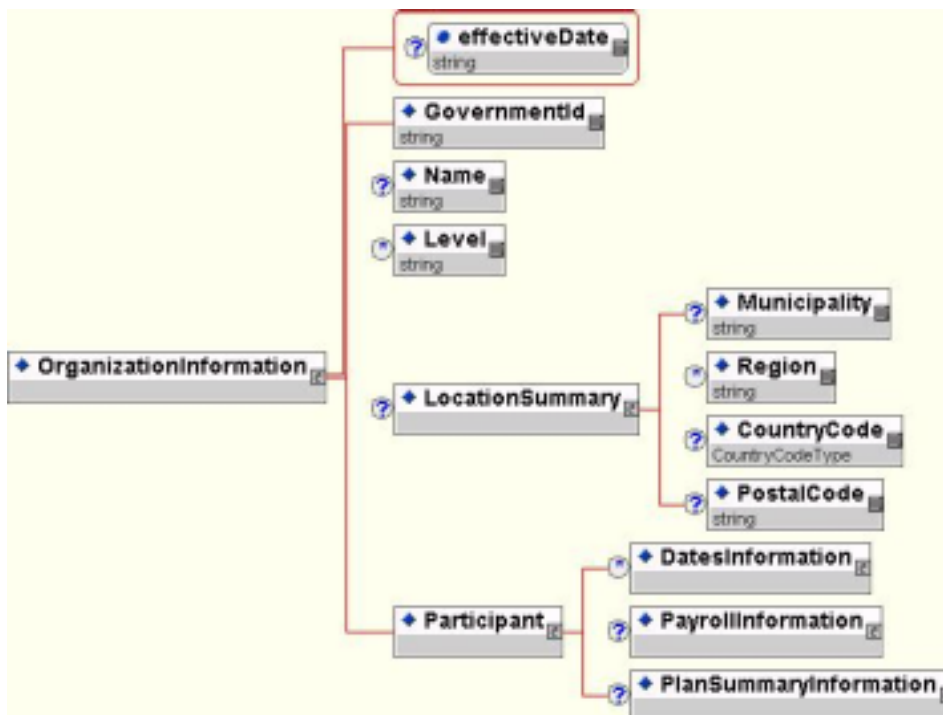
? effectiveDate
string

GovernmentId
string

? Name
string

* Level
string

OrganizationInformation

? LocationSummary

? Municipality
string

* Region
string

? CountryCode
CountryCodeType

? PostalCode
string

Participant

* DatesInformation

? PayrollInformation

? PlanSummaryInformation